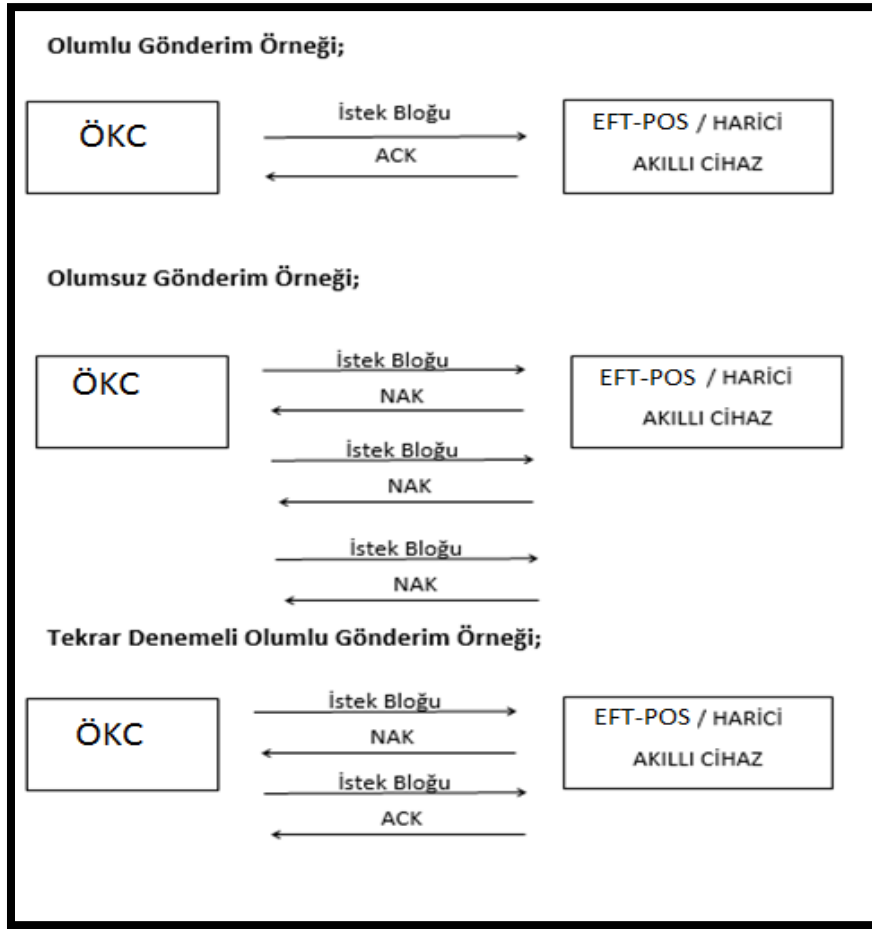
Olumlu Gönderim Örneği;

ÖKC

İstek Bloğu

ACK

EFT-POS / HARİCİ AKILLI CİHAZ

Olumsuz Gönderim Örneği;

ÖKC

İstek Bloğu

NAK

İstek Bloğu

NAK

İstek Bloğu

NAK

EFT-POS / HARİCİ AKILLI CİHAZ

Tekrar Denemeli Olumlu Gönderim Örneği;

ÖKC

İstek Bloğu

NAK

İstek Bloğu

ACK

EFT-POS / HARİCİ AKILLI CİHAZ